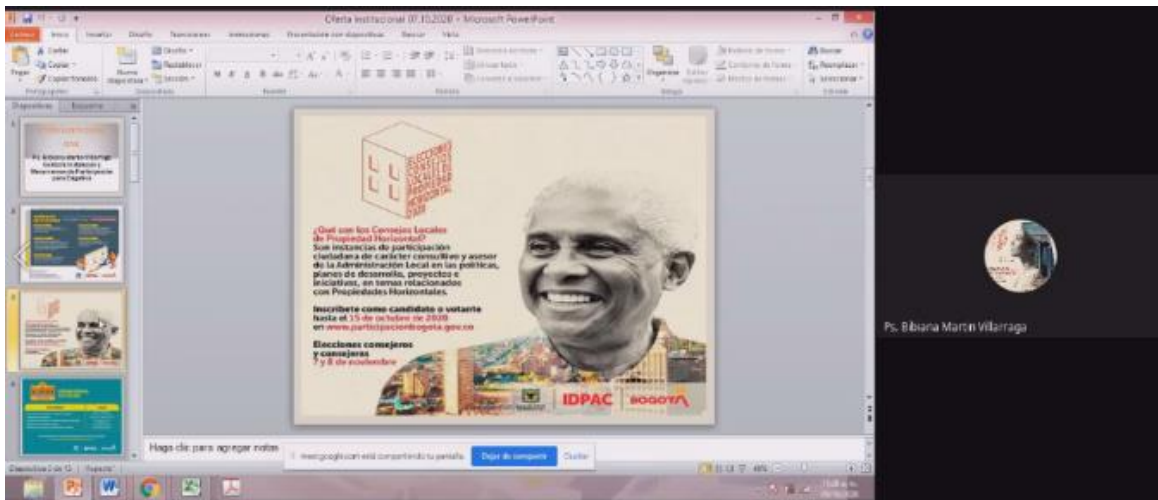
Oferta Institucional 07.10.2020 - Microsoft PowerPoint

Archivo Inicio Insertar Diseño Transiciones Animaciones Presentación con diapositivas Revisar Vista

Pegar Cortar Copiar Copiar formato Portapapeles Nueva diapositiva Diseño Restablecer Sección Diapositivas Fuente Párrafo Organizar Estilos rápidos Dibujo Buscar Reemplazar Seleccionar Edición

Diapositivas Esquema

ELECCIONES CONSEJOS LOCALES DE PROPIEDAD HORIZONTAL 2020

¿Qué son los Consejos Locales de Propiedad Horizontal?
Son instancias de participación ciudadana de carácter consultivo y asesor de la Administración Local en las políticas, planes de desarrollo, proyectos e iniciativas, en temas relacionados con Propiedades Horizontales.

Inscríbete como candidato o votante hasta el 15 de octubre de 2020 en www.participacionbogota.gov.co

Elecciones consejeros y consejeras 7 y 8 de noviembre

IDPAC BOGOTÁ

Haga clic para agregar notas

meet.google.com está compartiendo tu pantalla. Dejar de compartir Ocultar

Diapositiva 3 de 12

Ps. Bibiana Martin Villarraga